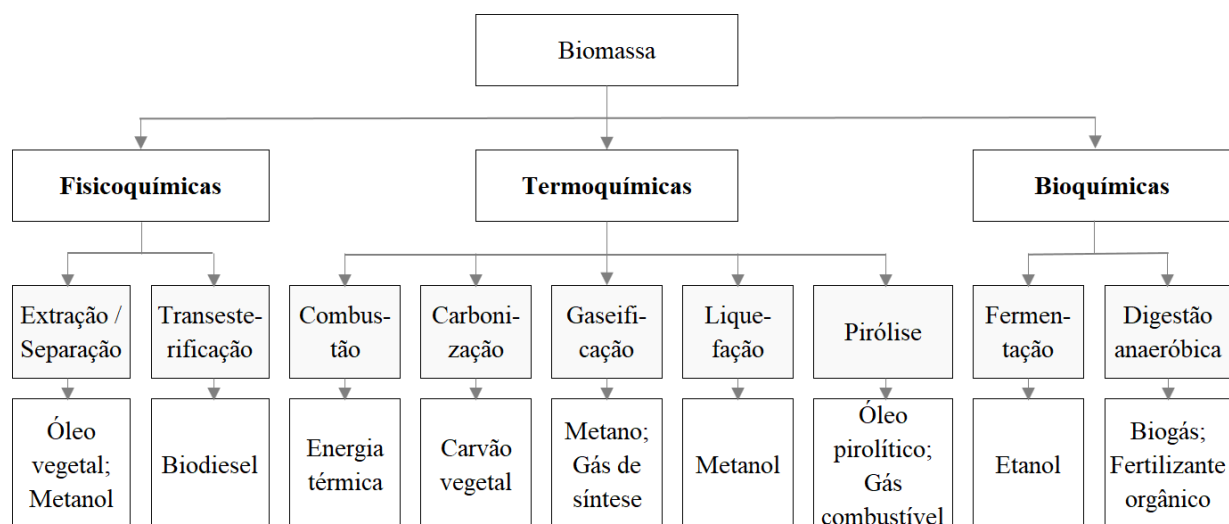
Biomassa

**Fisicoquímicas**

Extração / Separação

Óleo vegetal; Metanol

Transesterificação

Biodiesel

**Termoquímicas**

Combustão

Energia térmica

Carbonização

Carvão vegetal

Gaseificação

Metano; Gás de síntese

Liquefação

Metanol

Pirólise

Óleo pirolítico; Gás combustível

**Bioquímicas**

Fermentação

Etanol

Digestão anaeróbica

Biogás; Fertilizante orgânico